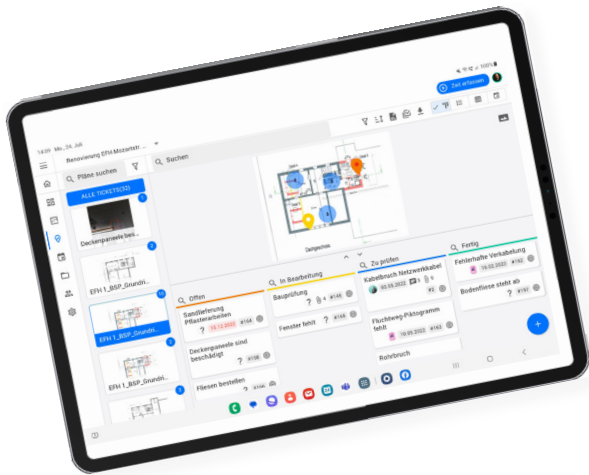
14:59 Mo., 24. Juli

100%

Zeit erfassen

Renovierung EFH Mozartstr.

Pläne suchen

Suchen

ALLE TICKETS(33)

Deckenpaneele bes...

EFH 1_BSP_Grundri...

EFH 1_BSP_Grundri...

EFH 1_BSP_Grundri...

Dachgeschoss

Offen

Sandlieferung Pflasterarbeiten

15.12.2022

#104

Deckenpaneele sind beschädigt

#106

Fliesen bestellen

#104

In Bearbeitung

Bauprüfung

#146

Fenster fehlt

#168

Zu prüfen

Kabelbruch Netzwerkkabel

05.05.2022

#2

Fluchtweg-Piktogramm fehlt

06.05.2022

#163

Rohrbruch

Fertig

Fehlerhafte Verkabelung

10.02.2022

#142

Bodenfliese steht ab

#191